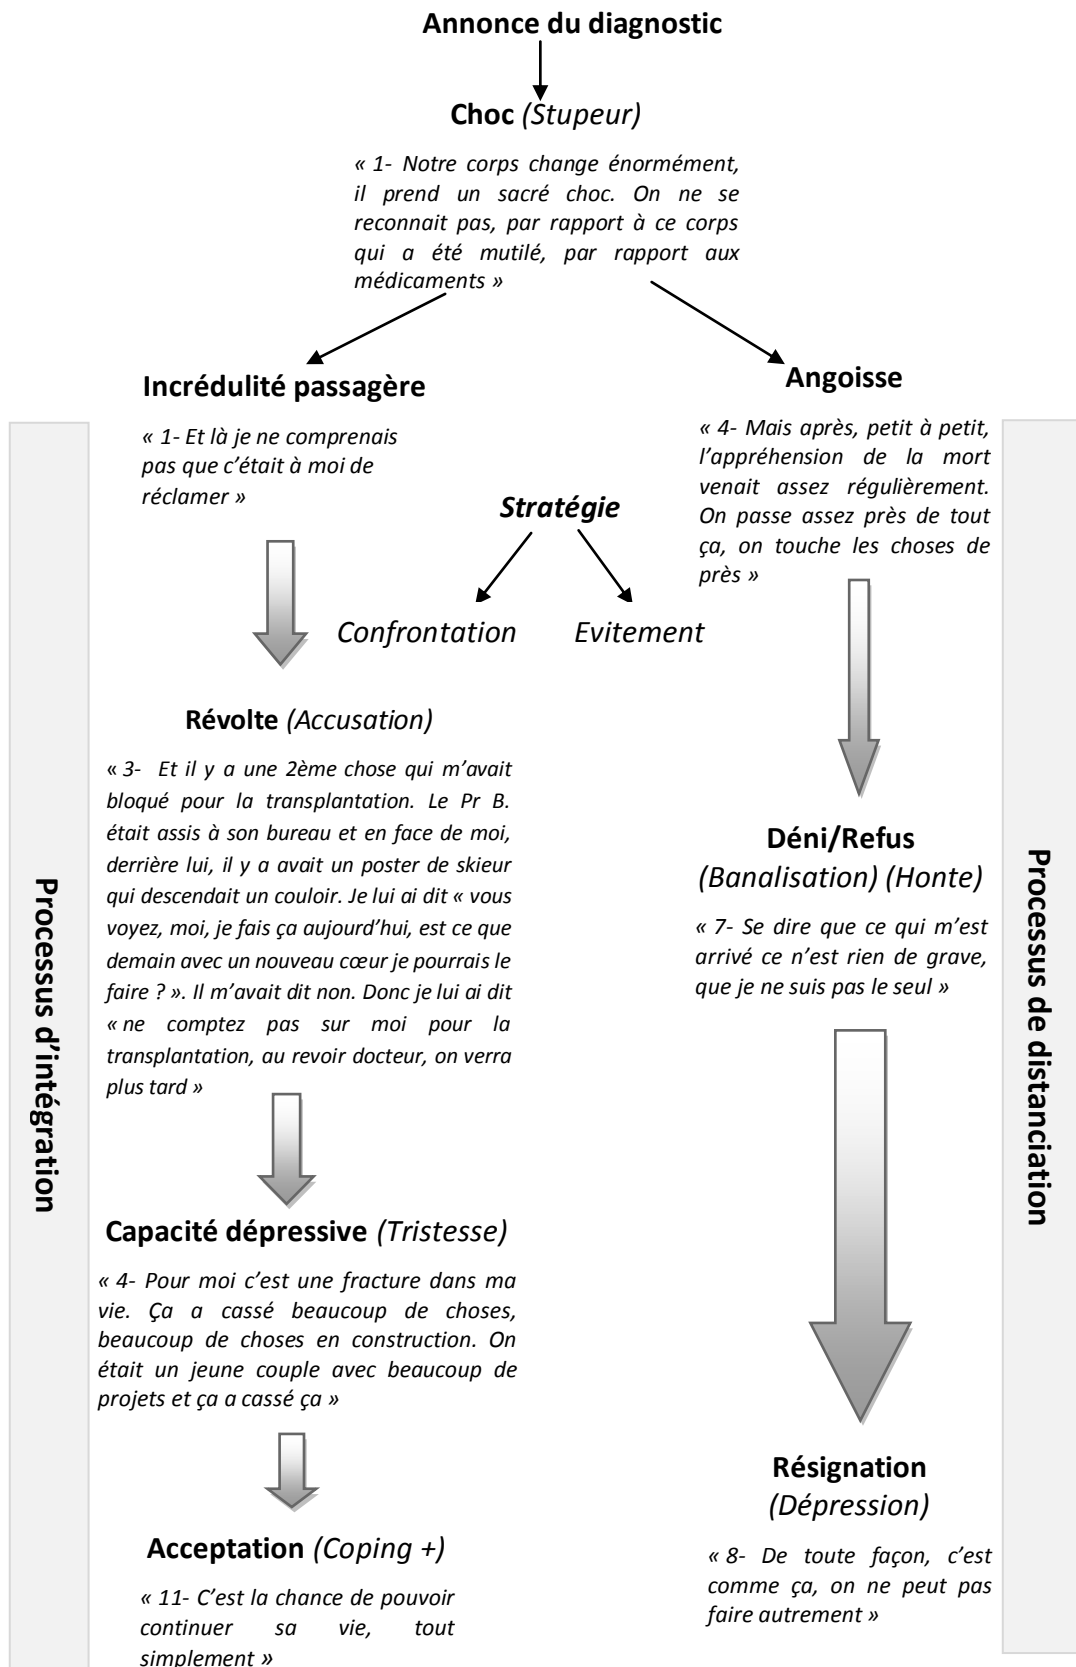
Annonce du diagnostic

Choc (Stupeur)

« 1- Notre corps change énormément, il prend un sacré choc. On ne se reconnait pas, par rapport à ce corps qui a été mutilé, par rapport aux médicaments »

Incrédulité passagère

« 1- Et là je ne comprenais pas que c'était à moi de réclamer »

Angoisse

« 4- Mais après, petit à petit, l'appréhension de la mort venait assez régulièrement. On passe assez près de tout ça, on touche les choses de près »

Stratégie

Confrontation

Evitement

Processus d'intégration

Processus de distanciation

Révolte (Accusation)

« 3- Et il y a une 2ème chose qui m'avait bloqué pour la transplantation. Le Pr B. était assis à son bureau et en face de moi, derrière lui, il y a avait un poster de skieur qui descendait un couloir. Je lui ai dit « vous voyez, moi, je fais ça aujourd'hui, est ce que demain avec un nouveau cœur je pourrais le faire ? ». Il m'avait dit non. Donc je lui ai dit « ne comptez pas sur moi pour la transplantation, au revoir docteur, on verra plus tard »

Déni/Refus (Banalisation) (Honte)

« 7- Se dire que ce qui m'est arrivé ce n'est rien de grave, que je ne suis pas le seul »

Capacité dépressive (Tristesse)

« 4- Pour moi c'est une fracture dans ma vie. Ça a cassé beaucoup de choses, beaucoup de choses en construction. On était un jeune couple avec beaucoup de projets et ça a cassé ça »

Résignation (Dépression)

« 8- De toute façon, c'est comme ça, on ne peut pas faire autrement »

Acceptation (Coping +)

« 11- C'est la chance de pouvoir continuer sa vie, tout simplement »